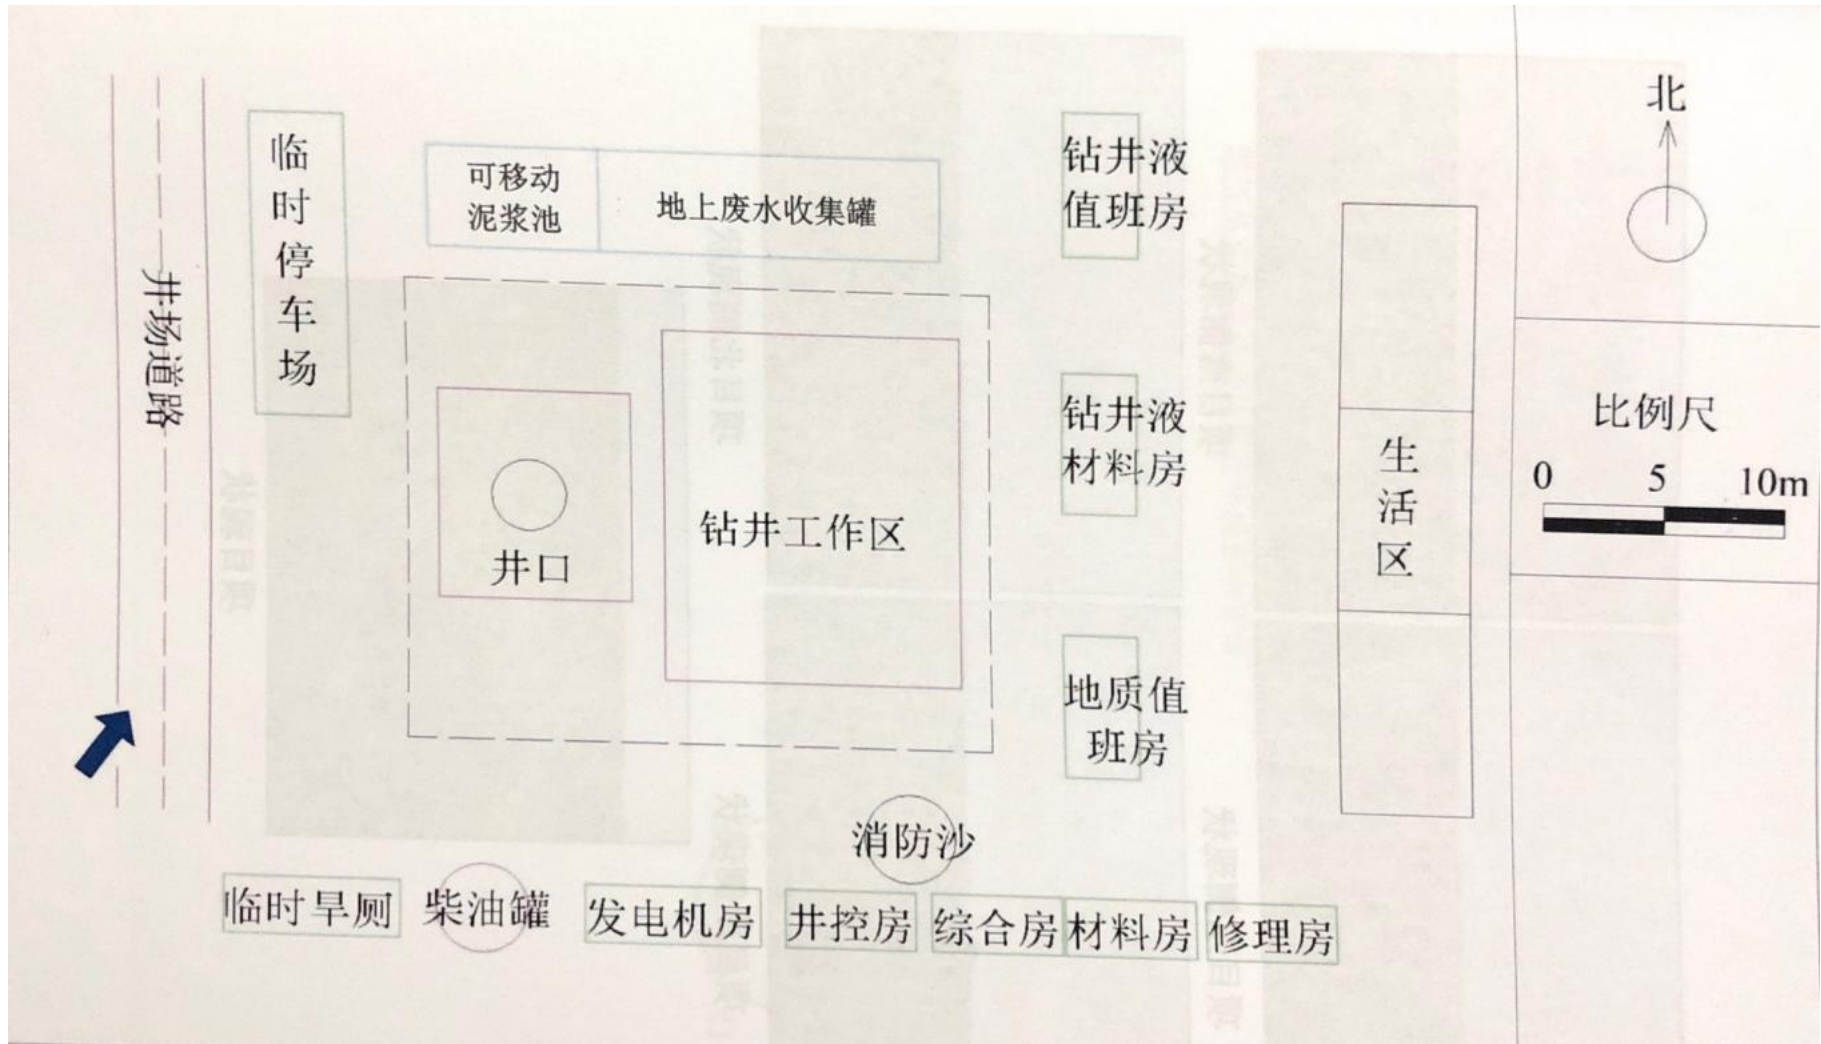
井场道路

临时停车场

可移动泥浆池

地上废水收集罐

钻井液值班房

北

井口

钻井工作区

钻井液材料房

生活区

比例尺

0 5 10m

地质值班房

消防沙

临时旱厕

柴油罐

发电机房

井控房

综合房

材料房

修理房